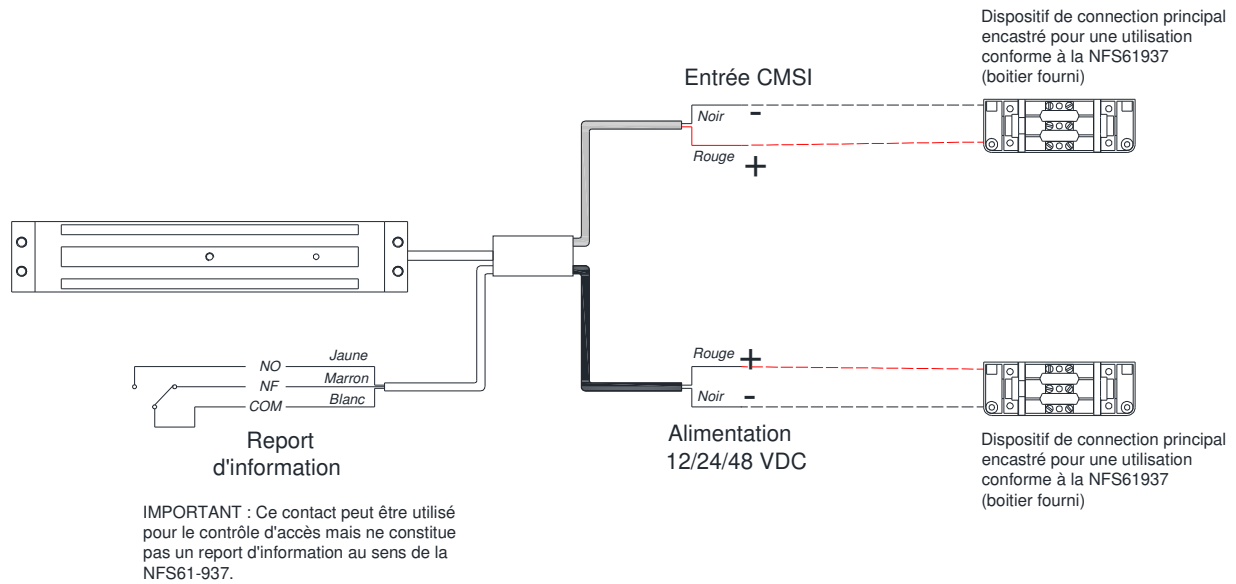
Dispositif de connection principal encastré pour une utilisation conforme à la NFS61937 (boitier fourni)

Entrée CMSI

Noir -

Rouge +

NO Jaune
NF Marron
COM Blanc

Report d'information

IMPORTANT : Ce contact peut être utilisé pour le contrôle d'accès mais ne constitue pas un report d'information au sens de la NFS61-937.

Rouge +

Noir -

Alimentation 12/24/48 VDC

Dispositif de connection principal encastré pour une utilisation conforme à la NFS61937 (boitier fourni)